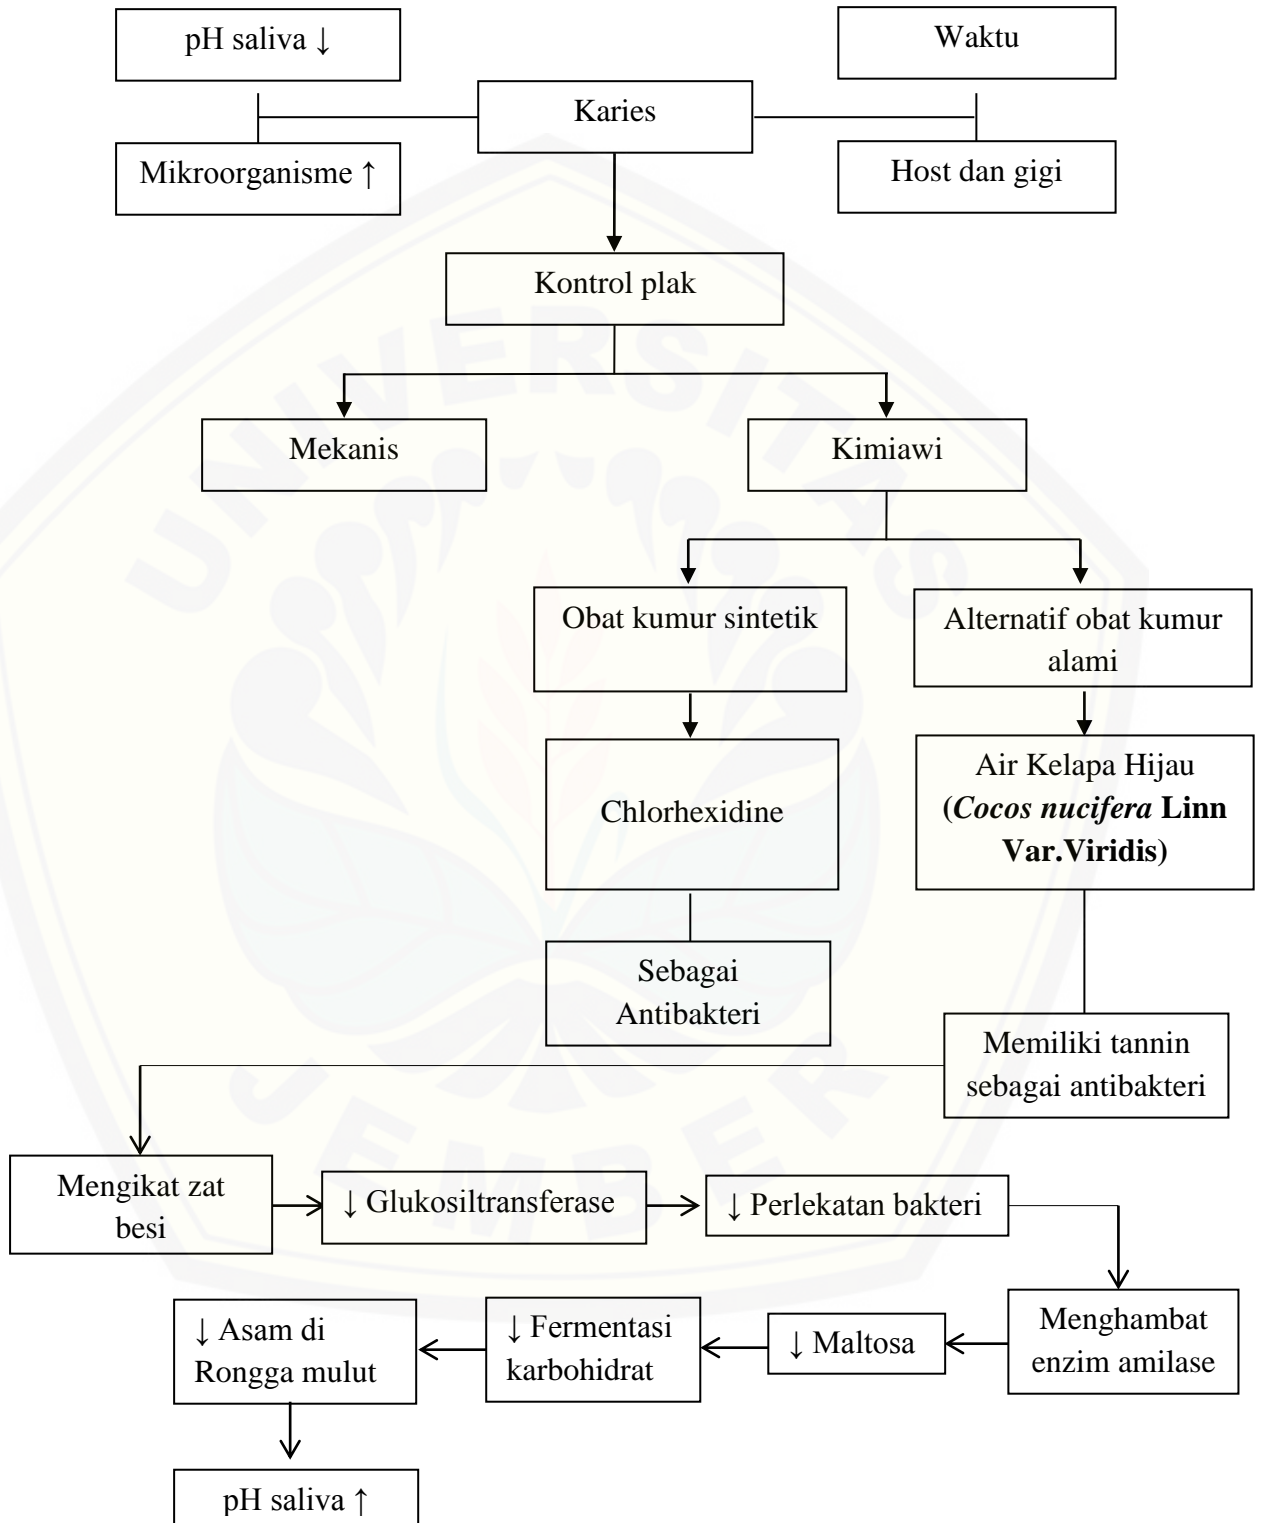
pH saliva ↓

Waktu

Karies

Mikroorganisme ↑

Host dan gigi

Kontrol plak

Mekanis

Kimiawi

Obat kumur sintetik

Alternatif obat kumur alami

Chlorhexidine

Air Kelapa Hijau (*Cocos nucifera* **Linn Var.Viridis**)

Sebagai Antibakteri

Memiliki tannin sebagai antibakteri

Mengikat zat besi

↓ Glukosiltransferase

↓ Perlekatan bakteri

Menghambat enzim amilase

↓ Maltosa

↓ Fermentasi karbohidrat

↓ Asam di Rongga mulut

pH saliva ↑